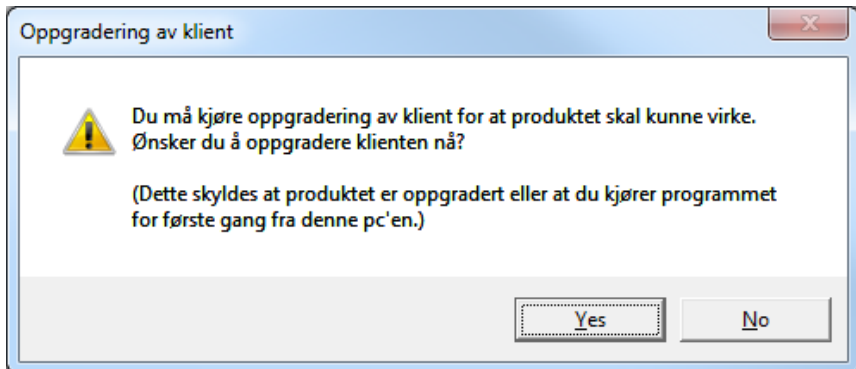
Oppgradering av klient

Du må kjøre oppgradering av klient for at produktet skal kunne virke. Ønsker du å oppgradere klienten nå?

(Dette skyldes at produktet er oppgradert eller at du kjører programmet for første gang fra denne pc'en.)

Yes

No